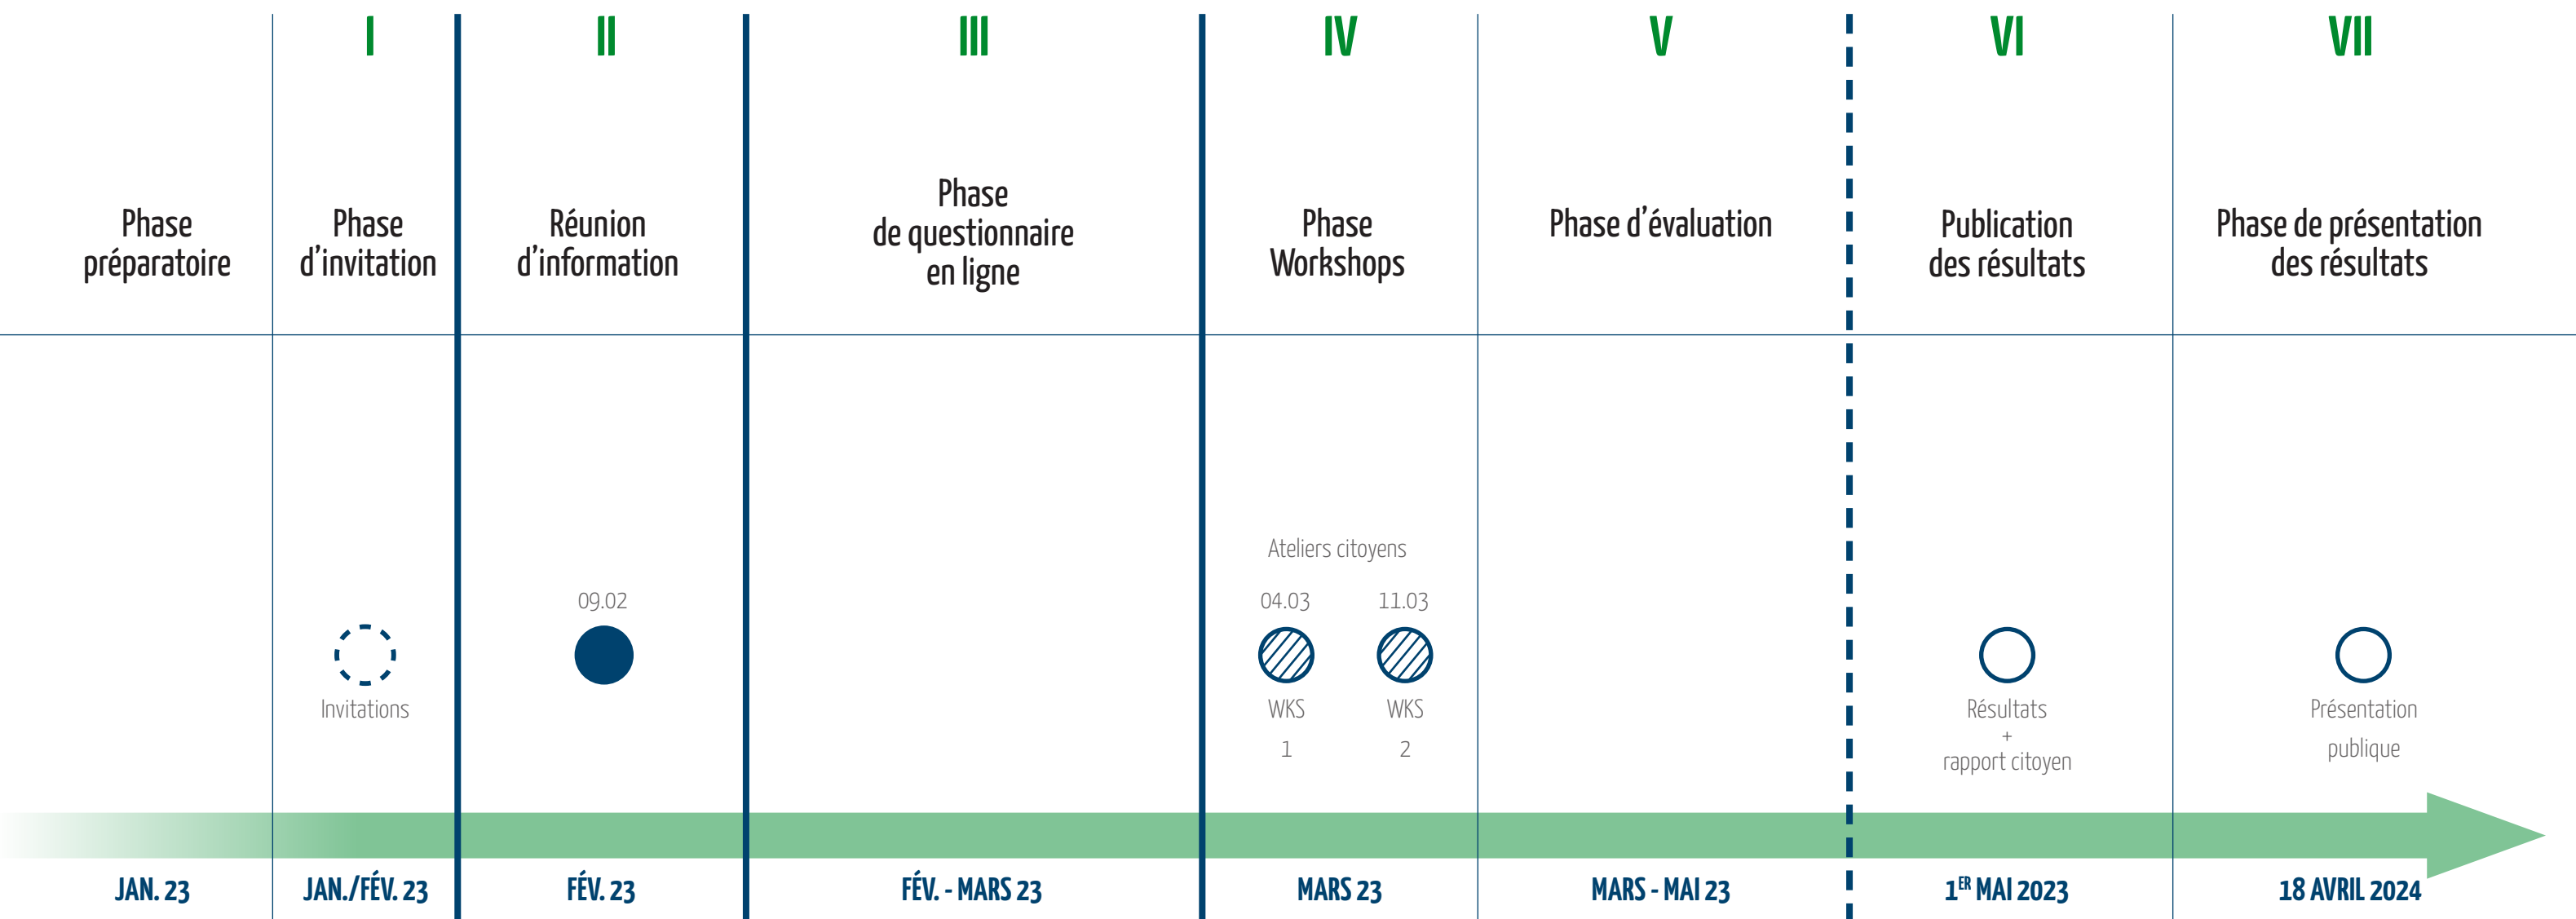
| | I | II | III | IV | V | VI | VII |
|---|---|---|---|---|---|---|---|
| Phase préparatoire | Phase d'invitation | Réunion d'information | Phase de questionnaire en ligne | Phase Workshops | Phase d'évaluation | Publication des résultats | Phase de présentation des résultats |
| | Invitations | 09.02 | | Ateliers citoyens 04.03 WKS 1 11.03 WKS 2 | | Résultats + rapport citoyen | Présentation publique |
| JAN. 23 | JAN./FÉV. 23 | FÉV. 23 | FÉV. - MARS 23 | MARS 23 | MARS - MAI 23 | 1$^{ER}$ MAI 2023 | 18 AVRIL 2024 |